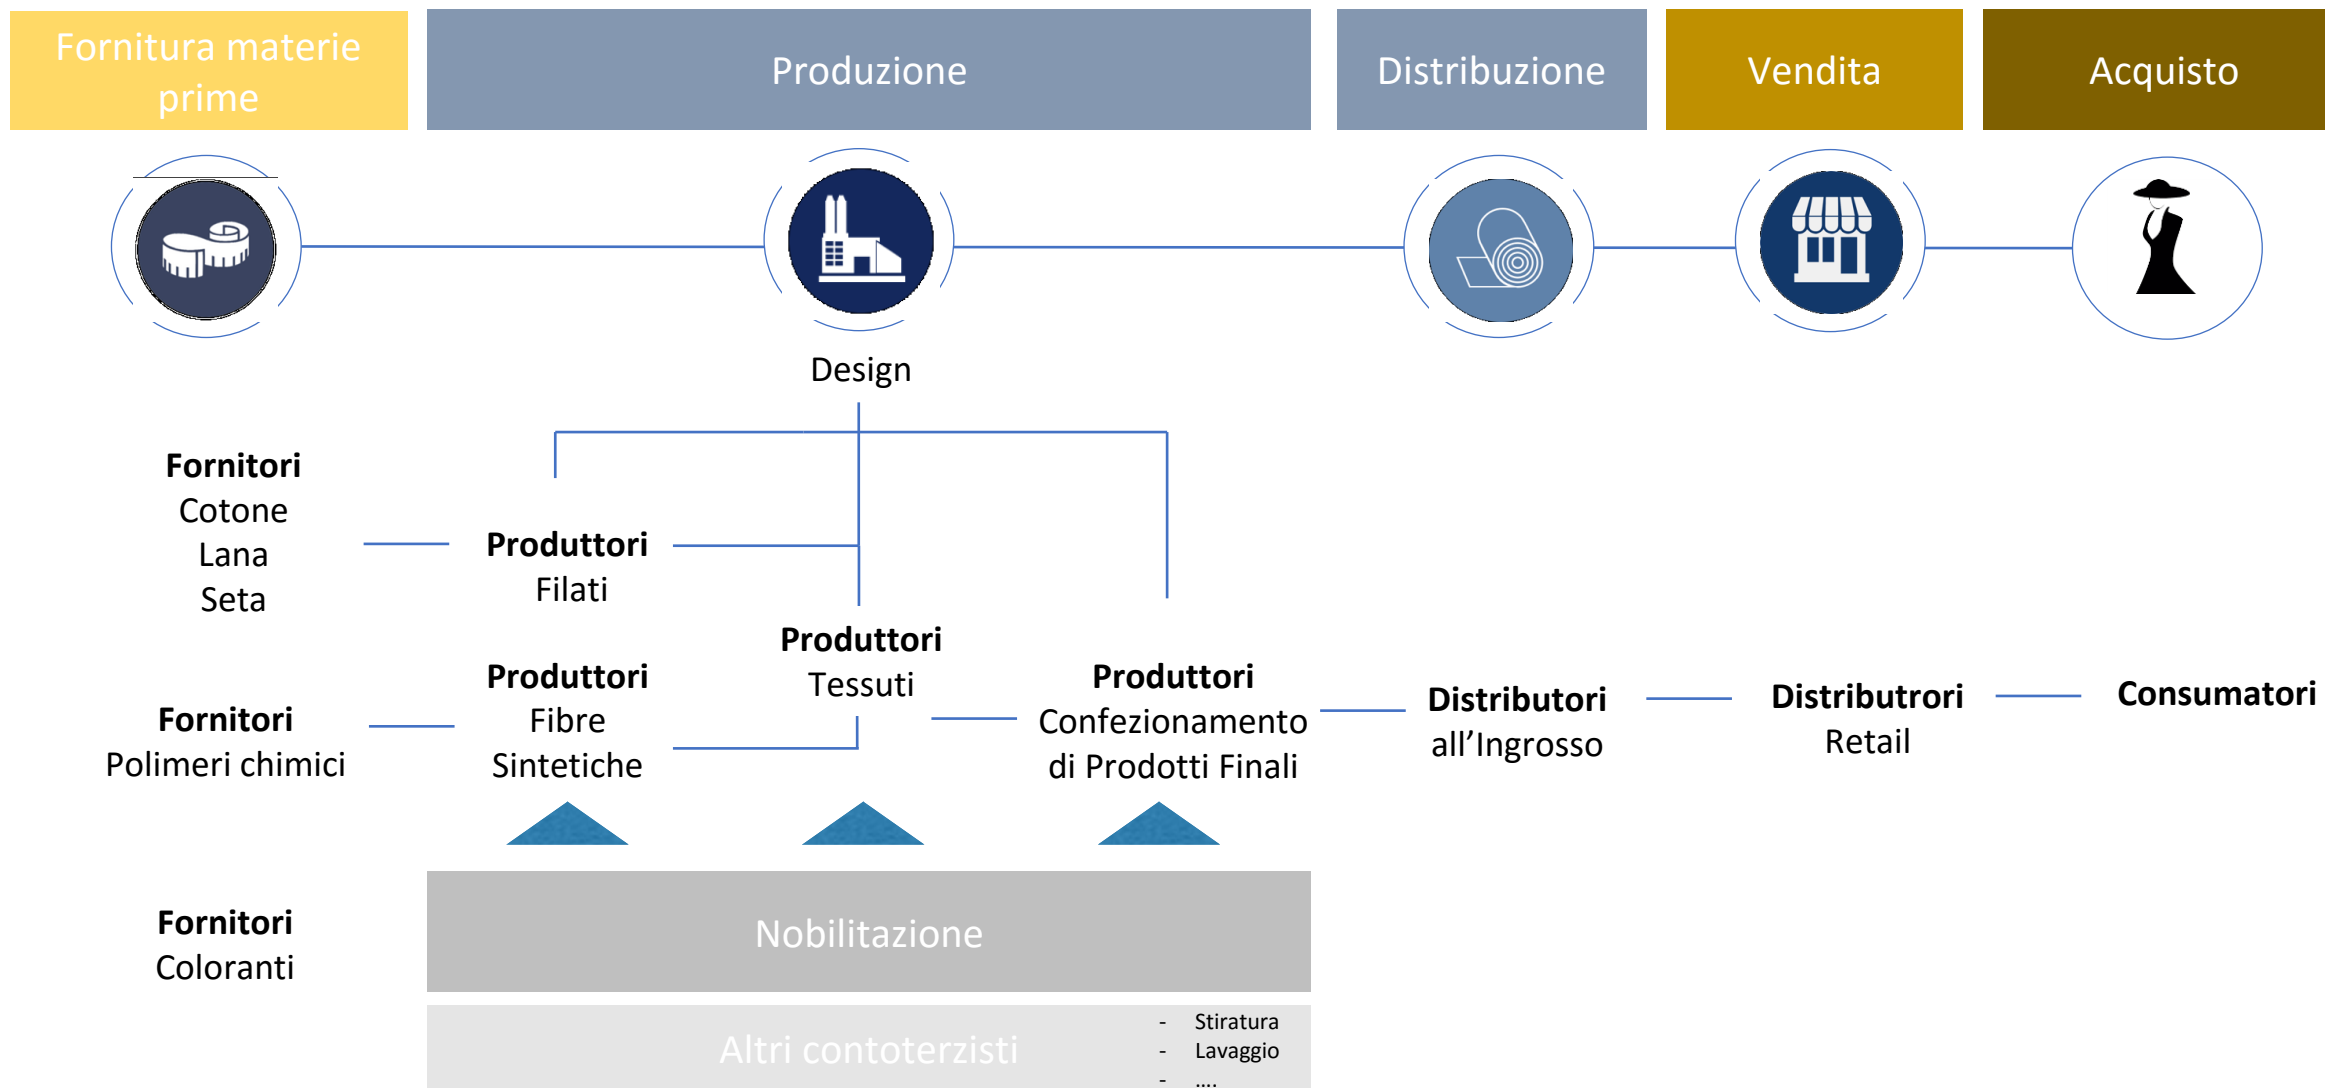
Fornitura materie prime

Produzione

Distribuzione

Vendita

Acquisto

Design

Fornitori
Cotone
Lana
Seta

Produttori
Filati

Produttori
Tessuti

Fornitori
Polimeri chimici

Produttori
Fibre
Sintetiche

Produttori
Confezionamento
di Prodotti Finali

Distributori
all’Ingrosso

Distributrori
Retail

Consumatori

Fornitori
Coloranti

Nobilitazione

Altri contoterzisti

- Stiratura
- Lavaggio
- ....